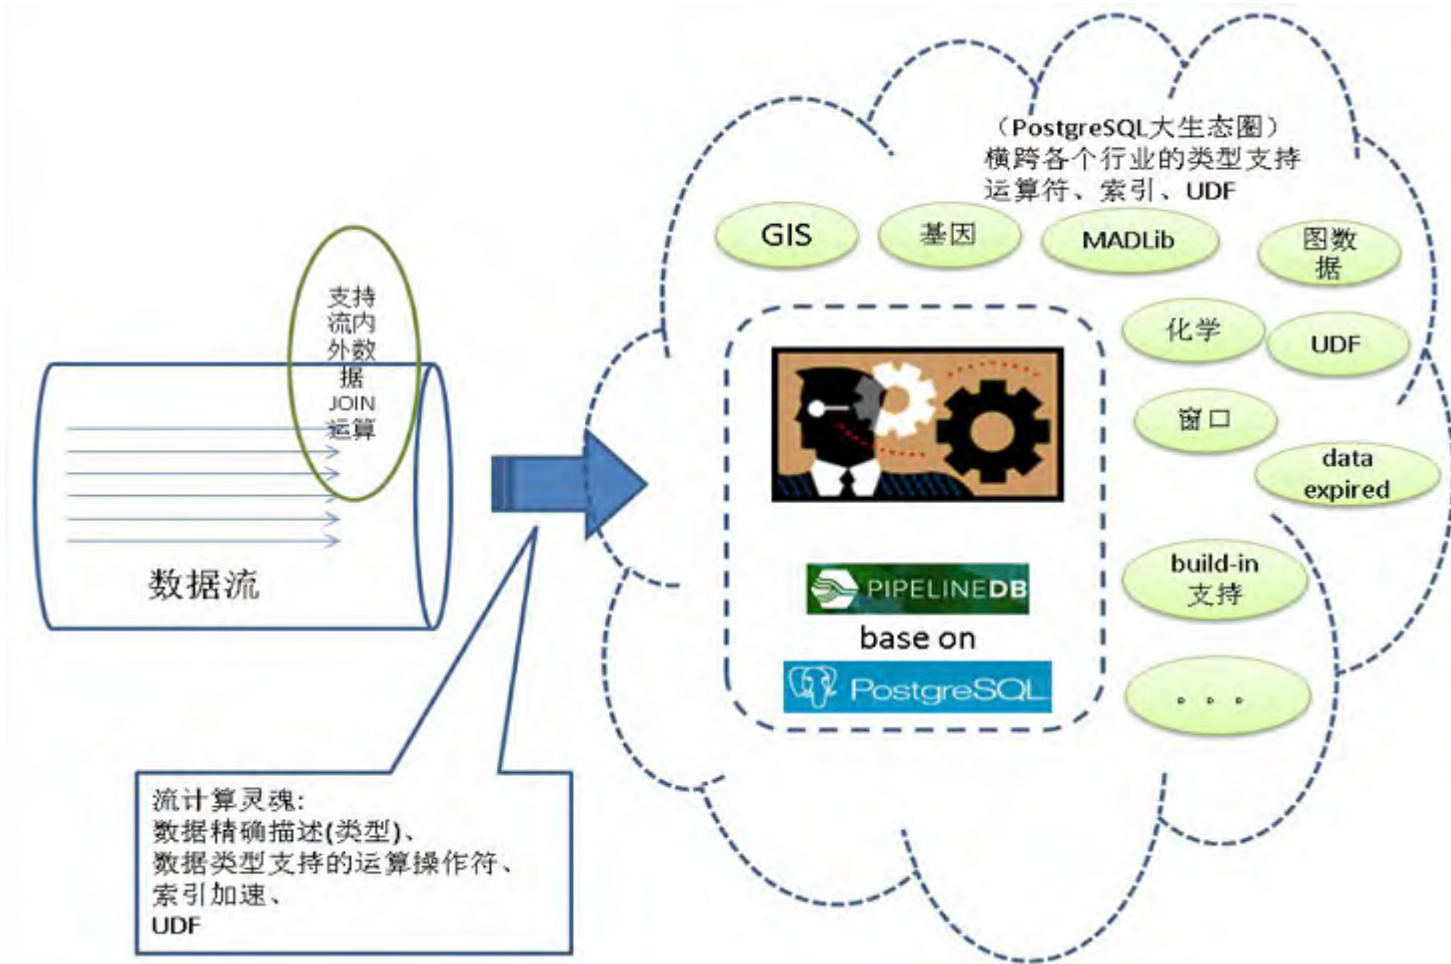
（PostgreSQL大生态圈）
横跨各个行业的类型支持
运算符、索引、UDF

GIS
基因
MADLib
图数据
化学
UDF
窗口
data expired
build-in 支持
. . .

PIPELINEDB
base on
PostgreSQL

支持流内外数据JOIN运算

数据流

流计算灵魂:
数据精确描述(类型)、
数据类型支持的运算操作符、
索引加速、
UDF